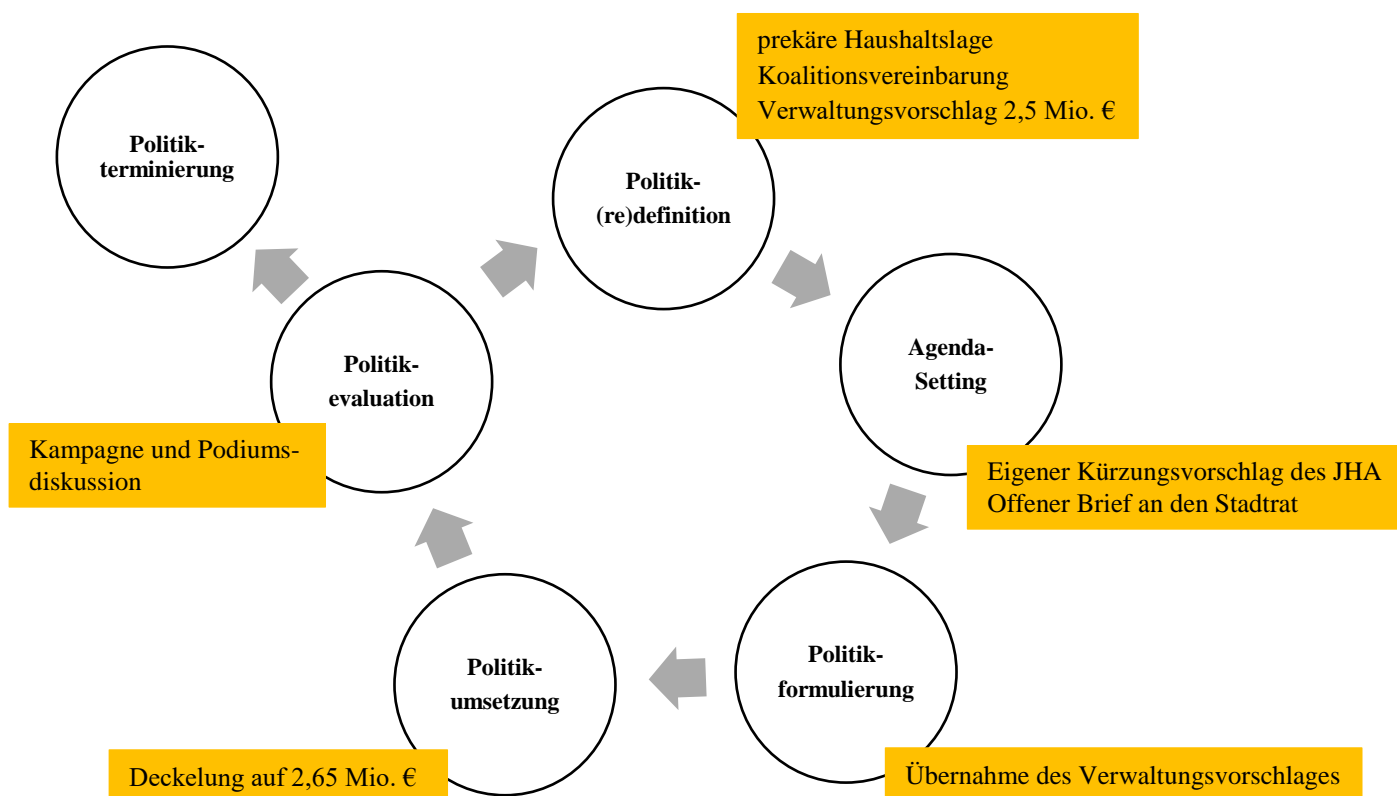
Politik-
terminierung

prekäre Haushaltslage
Koalitionsvereinbarung
Verwaltungsvorschlag 2,5 Mio. €

Politik-
(re)definition

Agenda-
Setting

Eigener Kürzungsvorschlag des JHA
Offener Brief an den Stadtrat

Politik-
formulierung

Übernahme des Verwaltungsvorschlages

Politik-
umsetzung

Deckelung auf 2,65 Mio. €

Politik-
evaluation

Kampagne und Podiumsdiskussion